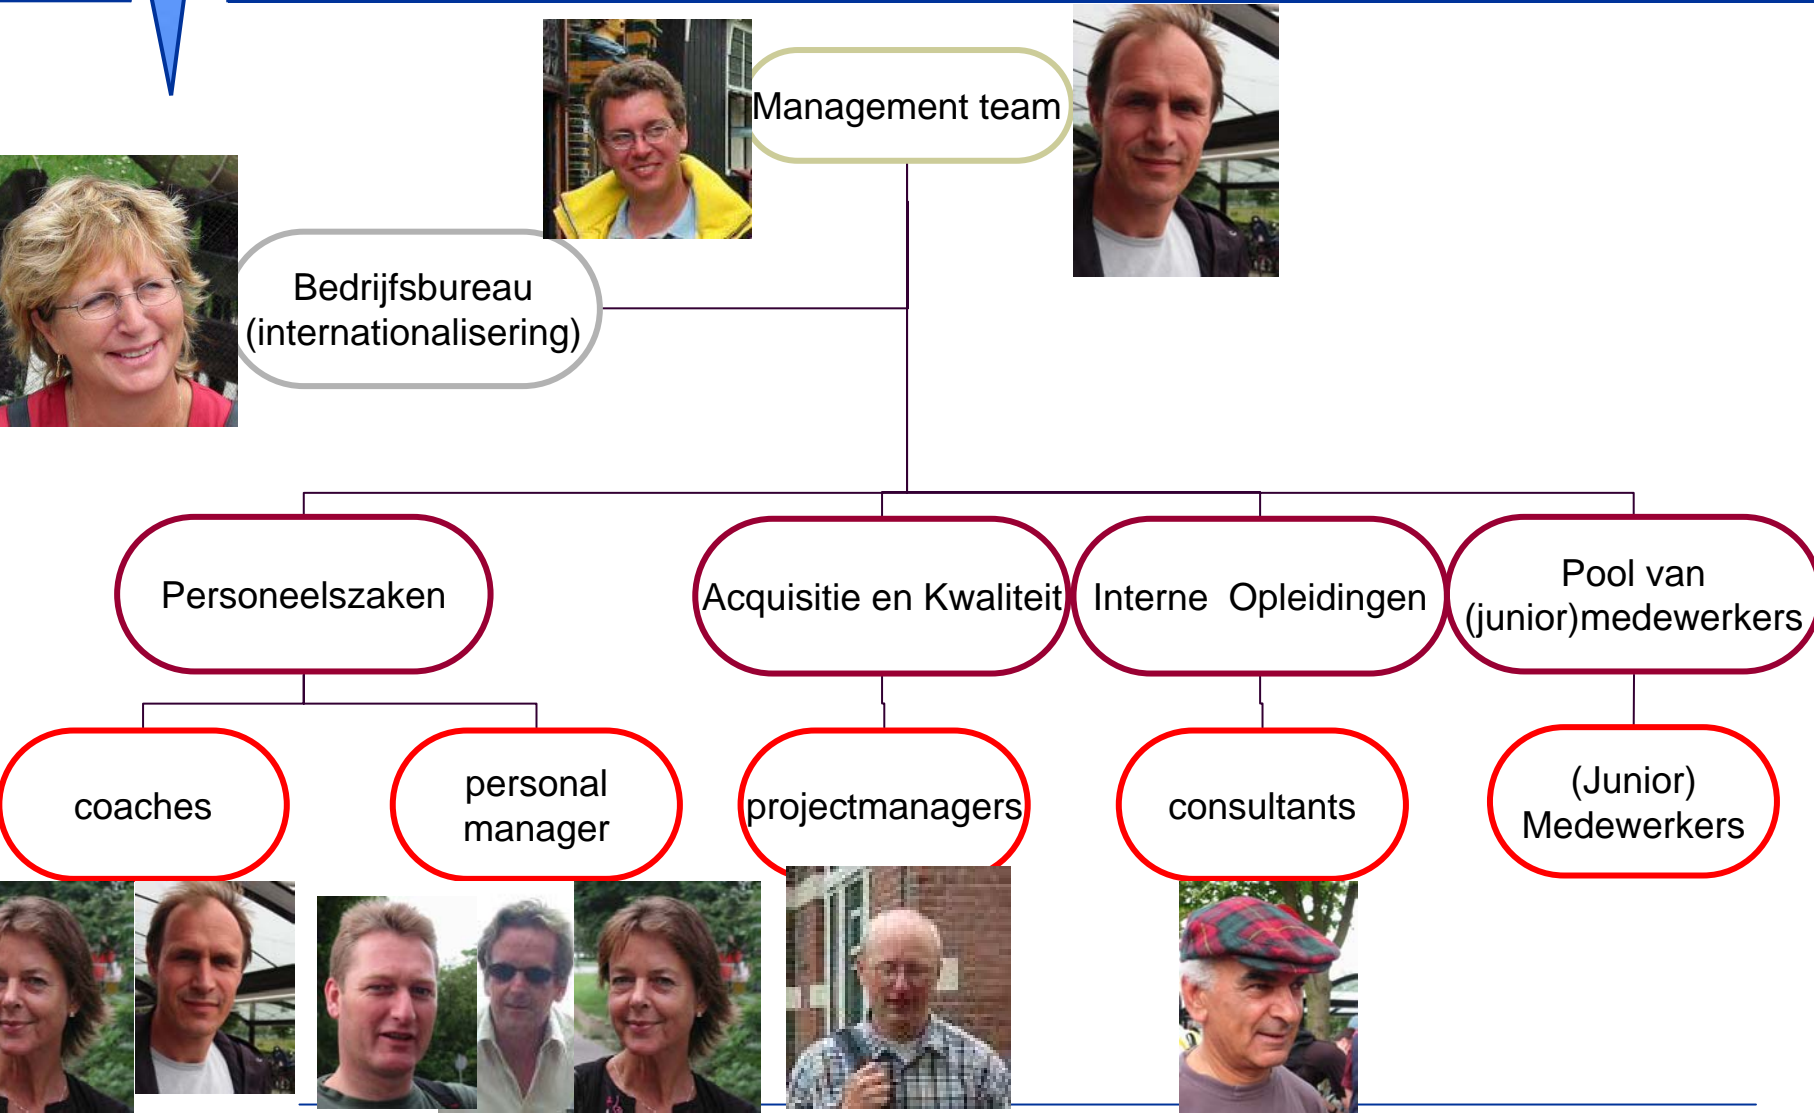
Management team

Bedrijfsbureau (internationalisering)

Personeelszaken

Acquisitie en Kwaliteit

Interne Opleidingen

Pool van (junior)medewerkers

coaches

personal manager

projectmanagers

consultants

(Junior) Medewerkers